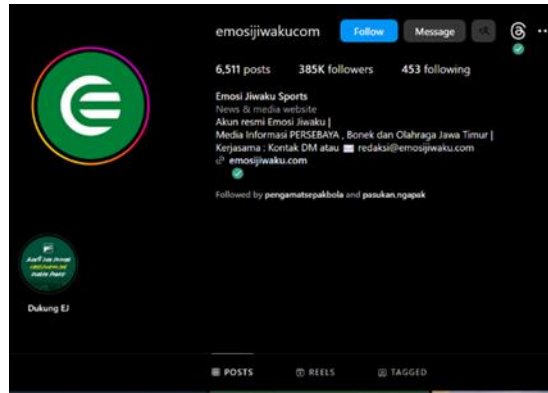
emosijiwakucom Follow Message

6,511 posts 385K followers 453 following

Emosi Jiwaku Sports
News & media website
Akun resmi Emosi Jiwaku |
Media Informasi PERSEBAYA , Bonek dan Olahraga Jawa Timur |
Kerjasama : Kontak DM atau redaksi@emosijiwaku.com
emosijiwaku.com

Followed by pengamatsepakbola and pasukan.ngapak

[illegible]

Dukung EJ

POSTS REELS TAGGED